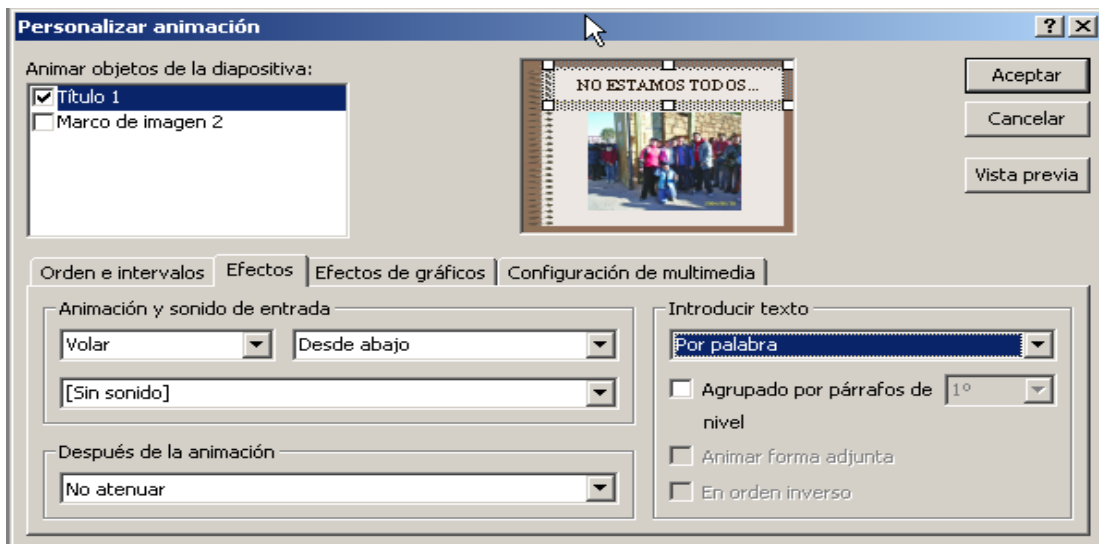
Personalizar animación

?

Animar objetos de la diapositiva:

Título 1

Marco de imagen 2

NO ESTAMOS TODOS...

Aceptar

Cancelar

Vista previa

Orden e intervalos | Efectos | Efectos de gráficos | Configuración de multimedia

Animación y sonido de entrada

Volar

Desde abajo

[Sin sonido]

Después de la animación

No atenuar

Introducir texto

Por palabra

Agrupado por párrafos de nivel

1º

Animar forma adjunta

En orden inverso